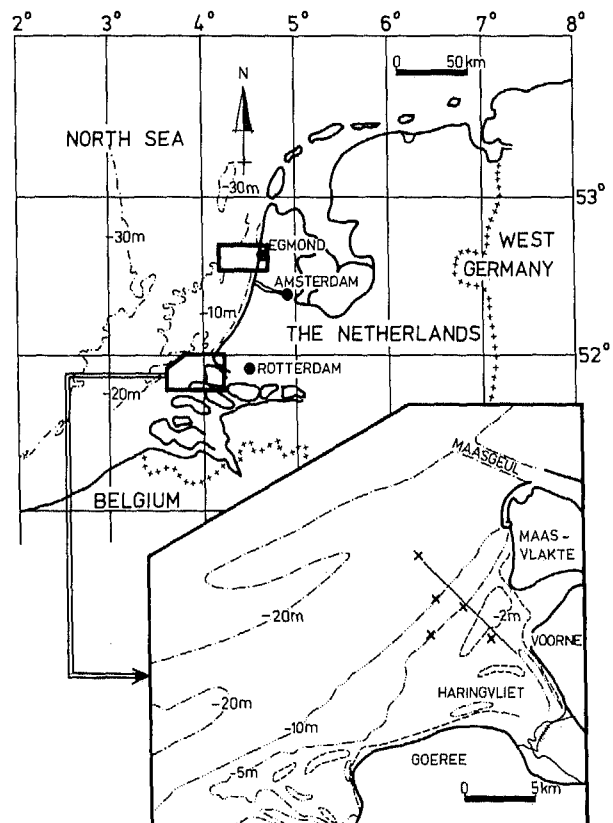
2° 3° 4° 5° 6° 7° 8°

0 50km

N

NORTH SEA

-30m

53°

-30m

EGMOND

WEST GERMANY

AMSTERDAM

-10m

THE NETHERLANDS

52°

ROTTERDAM

-20m

BELGIUM

MAASGEUL

MAAS-VLAKTE

-20m

-2m

VOORNE

HARINGVLIET

-20m

-10m

-5m

GOEREE

0 5km